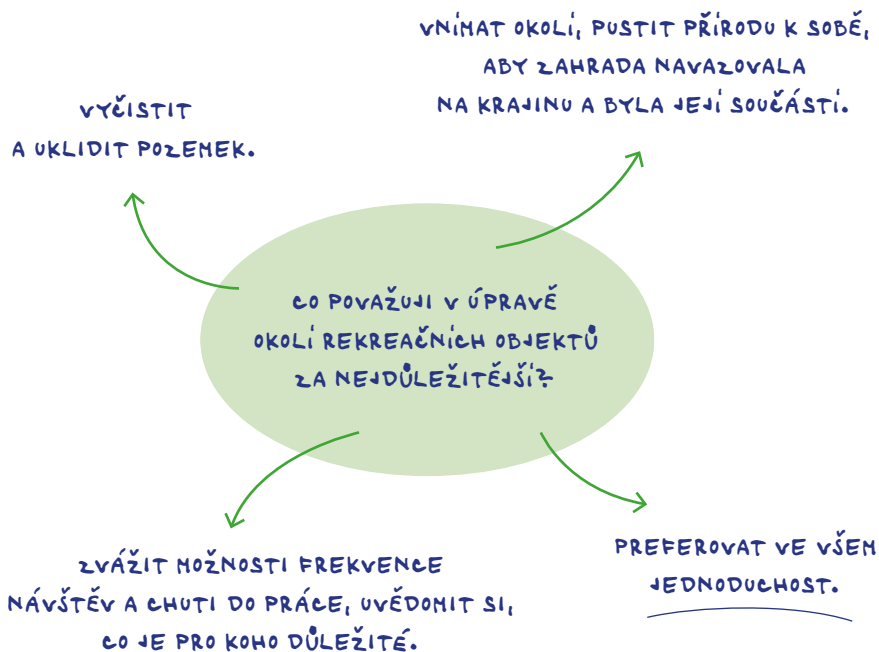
Co považuji v úpravě okolí rekreačních objektů za nejdůležitější?

Vyčistit a uklidit pozemek.

Vnímat okolí, pustit přírodu k sobě, aby zahrada navazovala na krajinu a byla její součástí.

Zvážit možnosti frekvence návštěv a chuti do práce, uvědomit si, co je pro koho důležité.

Preferovat ve všem jednoduchost.